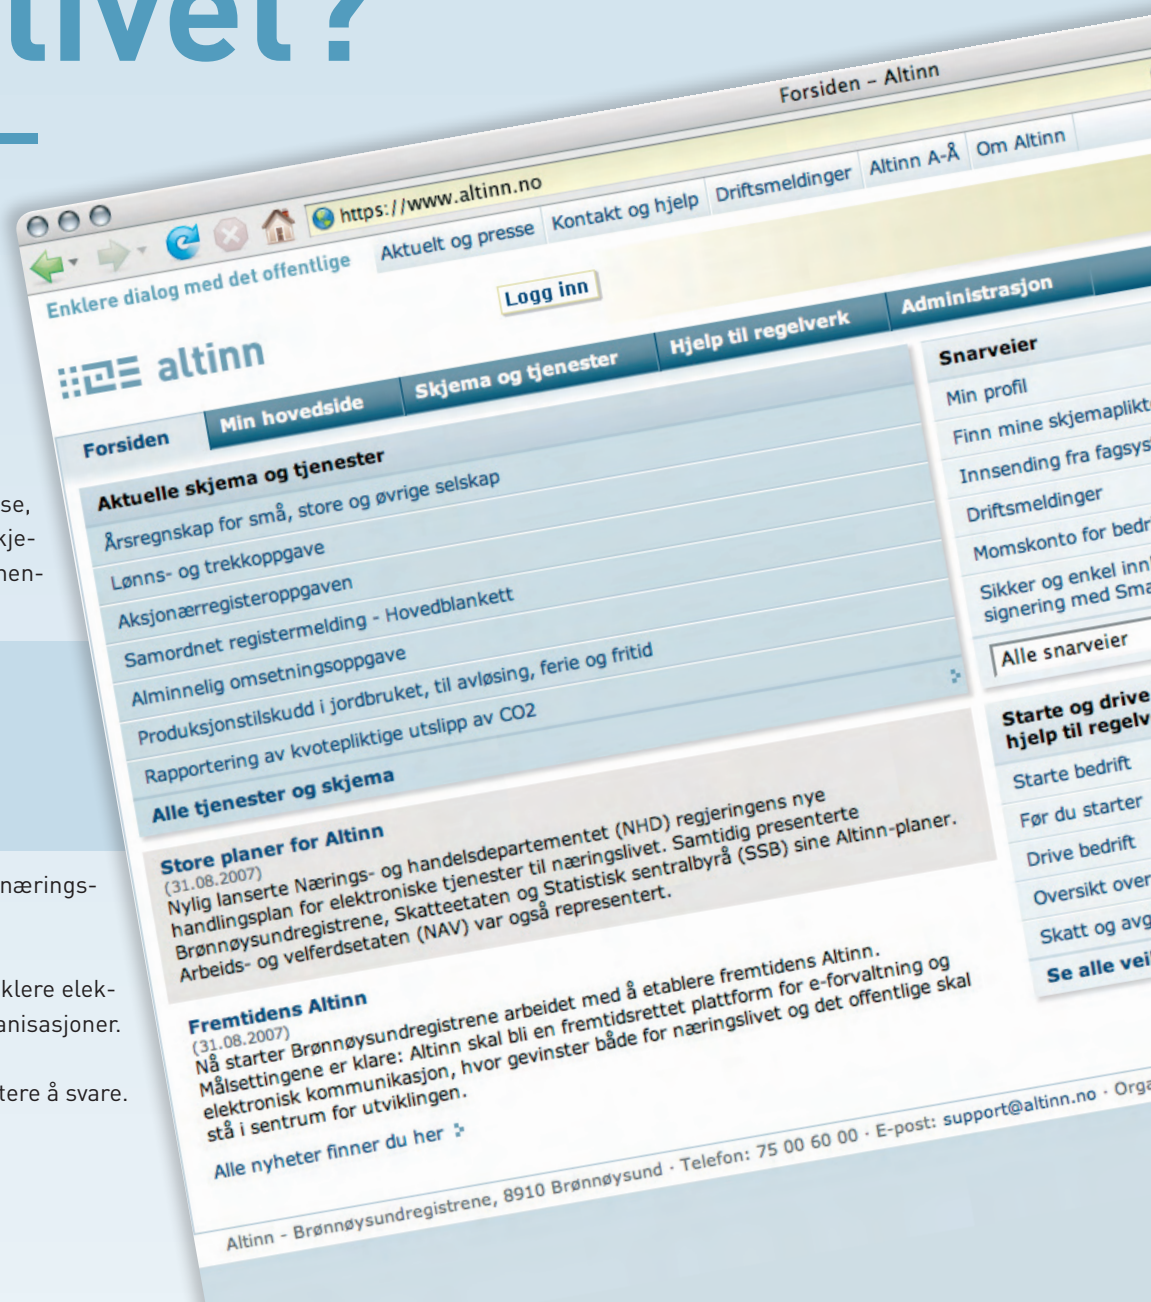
livet?

se,
kje-
hen-

nærings-

klere elek-
anisasjoner.

tere å svare.

Forsiden – Altinn

https://www.altinn.no

Enklere dialog med det offentlige

Aktuelt og presse | Kontakt og hjelp | Driftsmeldinger | Altinn A-Å | Om Altinn

Logg inn

altinn

Forsiden | Min hovedside | Skjema og tjenester | Hjelp til regelverk | Administrasjon

Aktuelle skjema og tjenester
Årsregnskap for små, store og øvrige selskap
Lønns- og trekkoppgave
Aksjonærregisteroppgaven
Samordnet registermelding - Hovedblankett
Alminnelig omsetningsoppgave
Produksjonstilskudd i jordbruket, til avløsing, ferie og fritid
Rapportering av kvotepliktige utslipp av CO2
Alle tjenester og skjema

Store planer for Altinn
(31.08.2007)
Nylig lanserte Nærings- og handelsdepartementet (NHD) regjeringens nye handlingsplan for elektroniske tjenester til næringslivet. Samtidig presenterte Brønnøysundregistrene, Skatteetaten og Statistisk sentralbyrå (SSB) sine Altinn-planer. Arbeids- og velferdsetaten (NAV) var også representert.

Fremtidens Altinn
(31.08.2007)
Nå starter Brønnøysundregistrene arbeidet med å etablere fremtidens Altinn. Målsettingene er klare: Altinn skal bli en fremtidsrettet plattform for e-forvaltning og elektronisk kommunikasjon, hvor gevinster både for næringslivet og det offentlige skal stå i sentrum for utviklingen.

Alle nyheter finner du her

Snarveier
Min profil
Finn mine skjemaplikt
Innsending fra fagsys
Driftsmeldinger
Momskonto for bedr
Sikker og enkel inn
signering med Sma
Alle snarveier

Starte og drive
hjelp til regelv
Starte bedrift
Før du starter
Drive bedrift
Oversikt over
Skatt og avg
Se alle vei

Altinn - Brønnøysundregistrene, 8910 Brønnøysund · Telefon: 75 00 60 00 · E-post: support@altinn.no · Orga